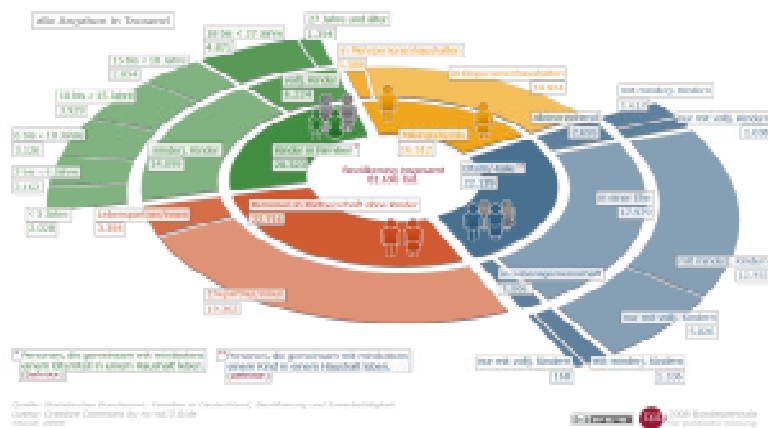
alle Angaben in Tausend

27 Jahre und älter
1.394

18 bis < 27 Jahren
4.877

15 bis < 18 Jahren
2.834

10 bis < 15 Jahren
3.975

6 bis < 10 Jahren
3.126

3 bis < 6 Jahren
2.163

< 3 Jahre
2.008

Mehrpersonenhaushalten
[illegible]

in Mehrpersonenhaushalten
14.934

volljährige Kinder
6.271

minderjährige Kinder
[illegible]

Kinder in Familien
20.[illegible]

Alleinstehende
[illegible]

alleinerziehend
2.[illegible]

mit minderj. Kindern
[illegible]

nur mit volljährigen Kindern
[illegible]

Bevölkerung insgesamt
81.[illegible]

Eltern/Elternteile
22.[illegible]

in einer Ehe
17.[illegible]

Lebenspartnerschaften
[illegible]

Personen in Partnerschaft ohne Kinder
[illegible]

in Lebensgemeinschaft
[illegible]

mit minderj. Kindern
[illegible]

nur mit volljährigen Kindern
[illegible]

Ehepartner/-innen
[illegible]

nur mit volljährigen Kindern
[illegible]

mit minderj. Kindern
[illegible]

* Personen, die gemeinsam mit mindestens einem Elternteil in einem Haushalt leben.
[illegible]

* Personen, die gemeinsam mit mindestens einem Kind in einem Haushalt leben.
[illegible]

Quelle: Statistisches Bundesamt: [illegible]
Lizenz: Creative Commons by-nc-nd/3.0/de
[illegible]

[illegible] Bundeszentrale für politische Bildung